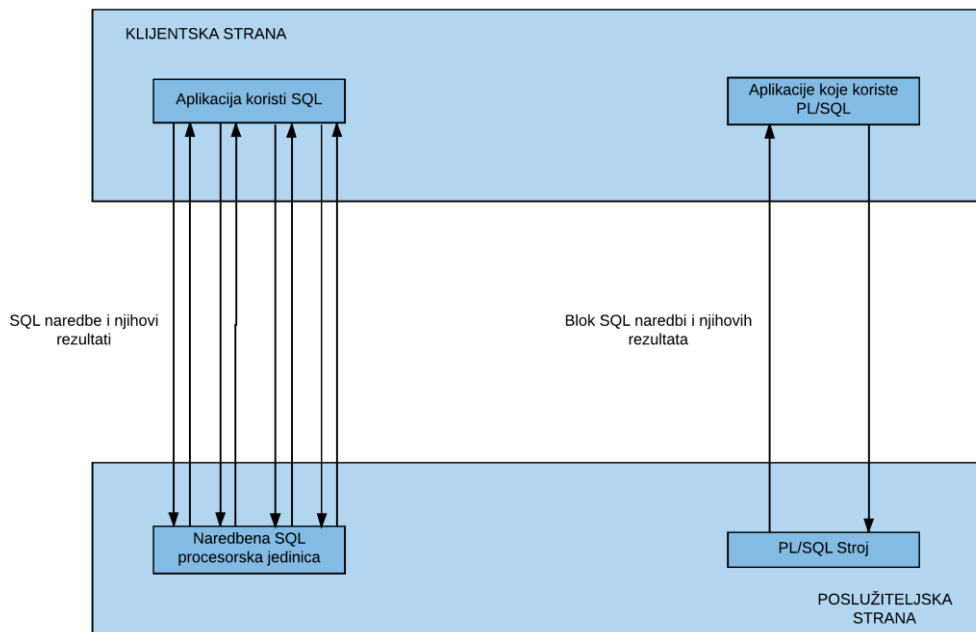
KLIJENTSKA STRANA

Aplikacija koristi SQL

Aplikacije koje koriste PL/SQL

SQL naredbe i njihovi rezultati

Blok SQL naredbi i njihovih rezultata

Naredbena SQL procesorska jedinica

PL/SQL Stroj

POSLUŽITELJSKA STRANA